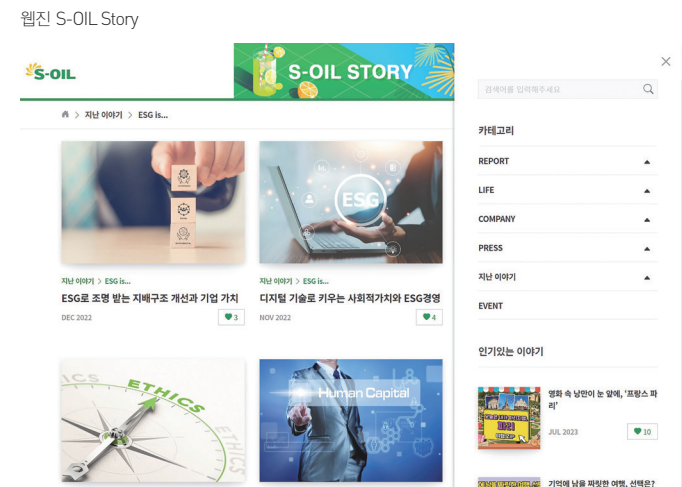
웹진 S-OIL Story

S-OIL

S-OIL STORY

지난 이야기 > ESG is...

ESG

지난 이야기 > ESG is...

ESG로 조명 받는 지배구조 개선과 기업 가치

DEC 2022

3

지난 이야기 > ESG is...

디지털 기술로 키우는 사회적가치와 ESG경영

NOV 2022

4

ETHICS

Human Capital

검색어를 입력해주세요

카테고리

REPORT

LIFE

COMPANY

PRESS

지난 이야기

EVENT

인기있는 이야기

영화 속 낭만이 눈 앞에, '프랑스 파리'

JUL 2023

10

기억에 남을 짜릿한 여행, 선택은?